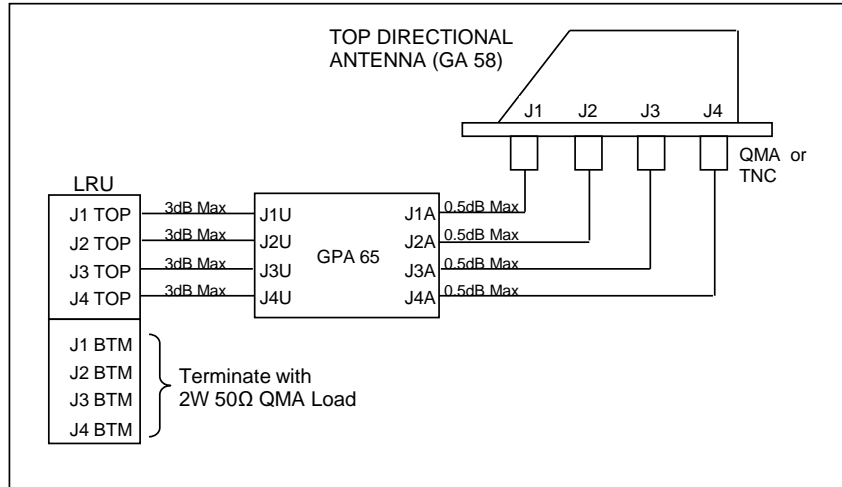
TOP DIRECTIONAL ANTENNA (GA 58)

J1 J2 J3 J4

QMA or TNC

LRU

J1 TOP
J2 TOP
J3 TOP
J4 TOP

3dB Max
3dB Max
3dB Max
3dB Max

J1U
J2U
J3U
J4U

GPA 65

J1A
J2A
J3A
J4A

0.5dB Max
0.5dB Max
0.5dB Max
0.5dB Max

J1 BTM
J2 BTM
J3 BTM
J4 BTM

Terminate with 2W 50Ω QMA Load